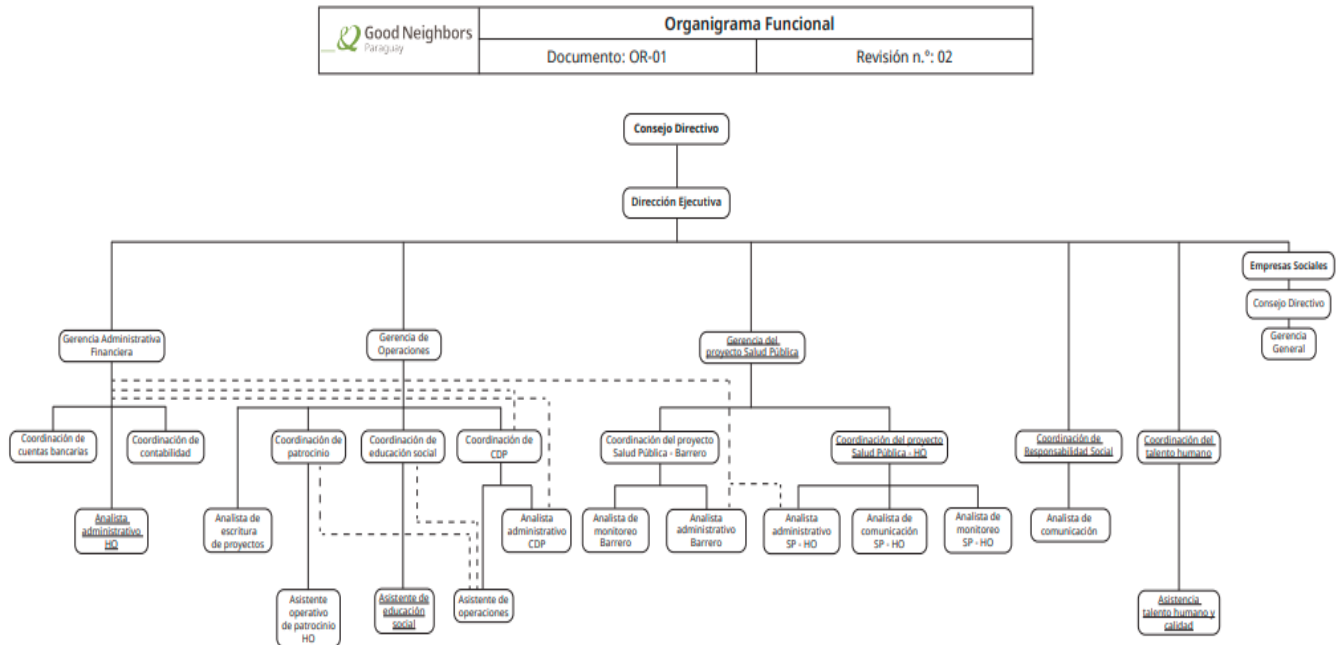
| Good Neighbors Paraguay | Organigrama Funcional | |
|---|---|---|
| | Documento: OR-01 | Revisión n.º: 02 |

Consejo Directivo

Dirección Ejecutiva

Gerencia Administrativa Financiera

Coordinación de cuentas bancarias

Coordinación de contabilidad

Analista administrativo HO

Gerencia de Operaciones

Analista de escritura de proyectos

Coordinación de patrocinio

Asistente operativo de patrocinio HO

Coordinación de educación social

Asistente de educación social

Coordinación de CDP

Asistente de operaciones

Analista administrativo CDP

Gerencia del proyecto Salud Pública

Coordinación del proyecto Salud Pública - Barrero

Analista de monitoreo Barrero

Analista administrativo Barrero

Coordinación del proyecto Salud Pública - HO

Analista administrativo SP - HO

Analista de comunicación SP - HO

Analista de monitoreo SP - HO

Coordinación de Responsabilidad Social

Analista de comunicación

Coordinación del talento humano

Asistencia talento humano y calidad

Empresas Sociales

Consejo Directivo

Gerencia General